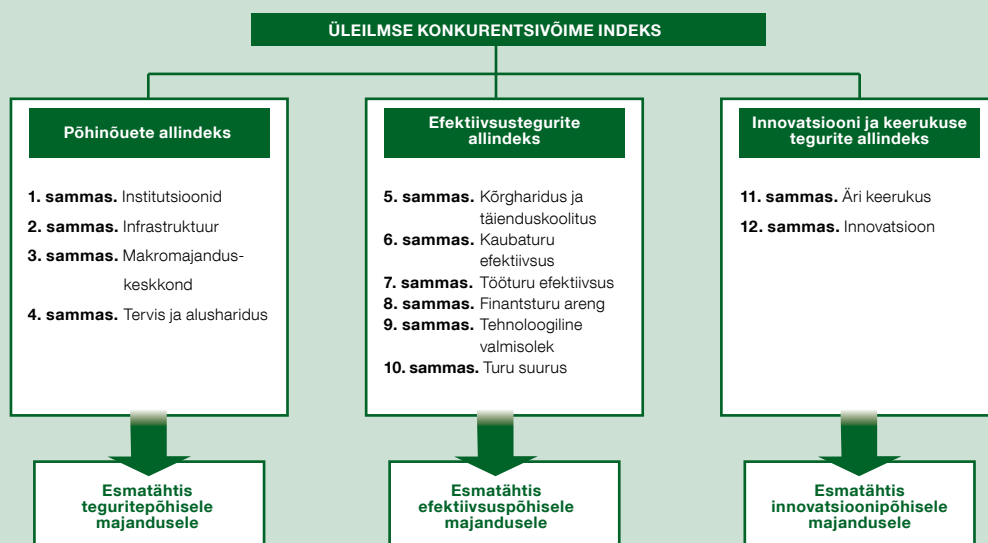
ÜLEILMSE KONKURENTSIVÕIME INDEKS

Põhinõuete allindeks

1. sammas. Institutsioonid
2. sammas. Infrastruktuur
3. sammas. Makromajanduskeskkond
4. sammas. Tervis ja alusharidus

Efektiivsustegurite allindeks

5. sammas. Kõrgharidus ja täienduskoolitus
6. sammas. Kaubaturu efektiivsus
7. sammas. Tööturu efektiivsus
8. sammas. Finantsturu areng
9. sammas. Tehnoloogiline valmisolek
10. sammas. Turu suurus

Innovatsiooni ja keerukuse tegurite allindeks

11. sammas. Äri keerukus
12. sammas. Innovatsioon

Esmatähtis teguritepõhisele majandusele

Esmatähtis efektiivsuspõhisele majandusele

Esmatähtis innovatsioonipõhisele majandusele